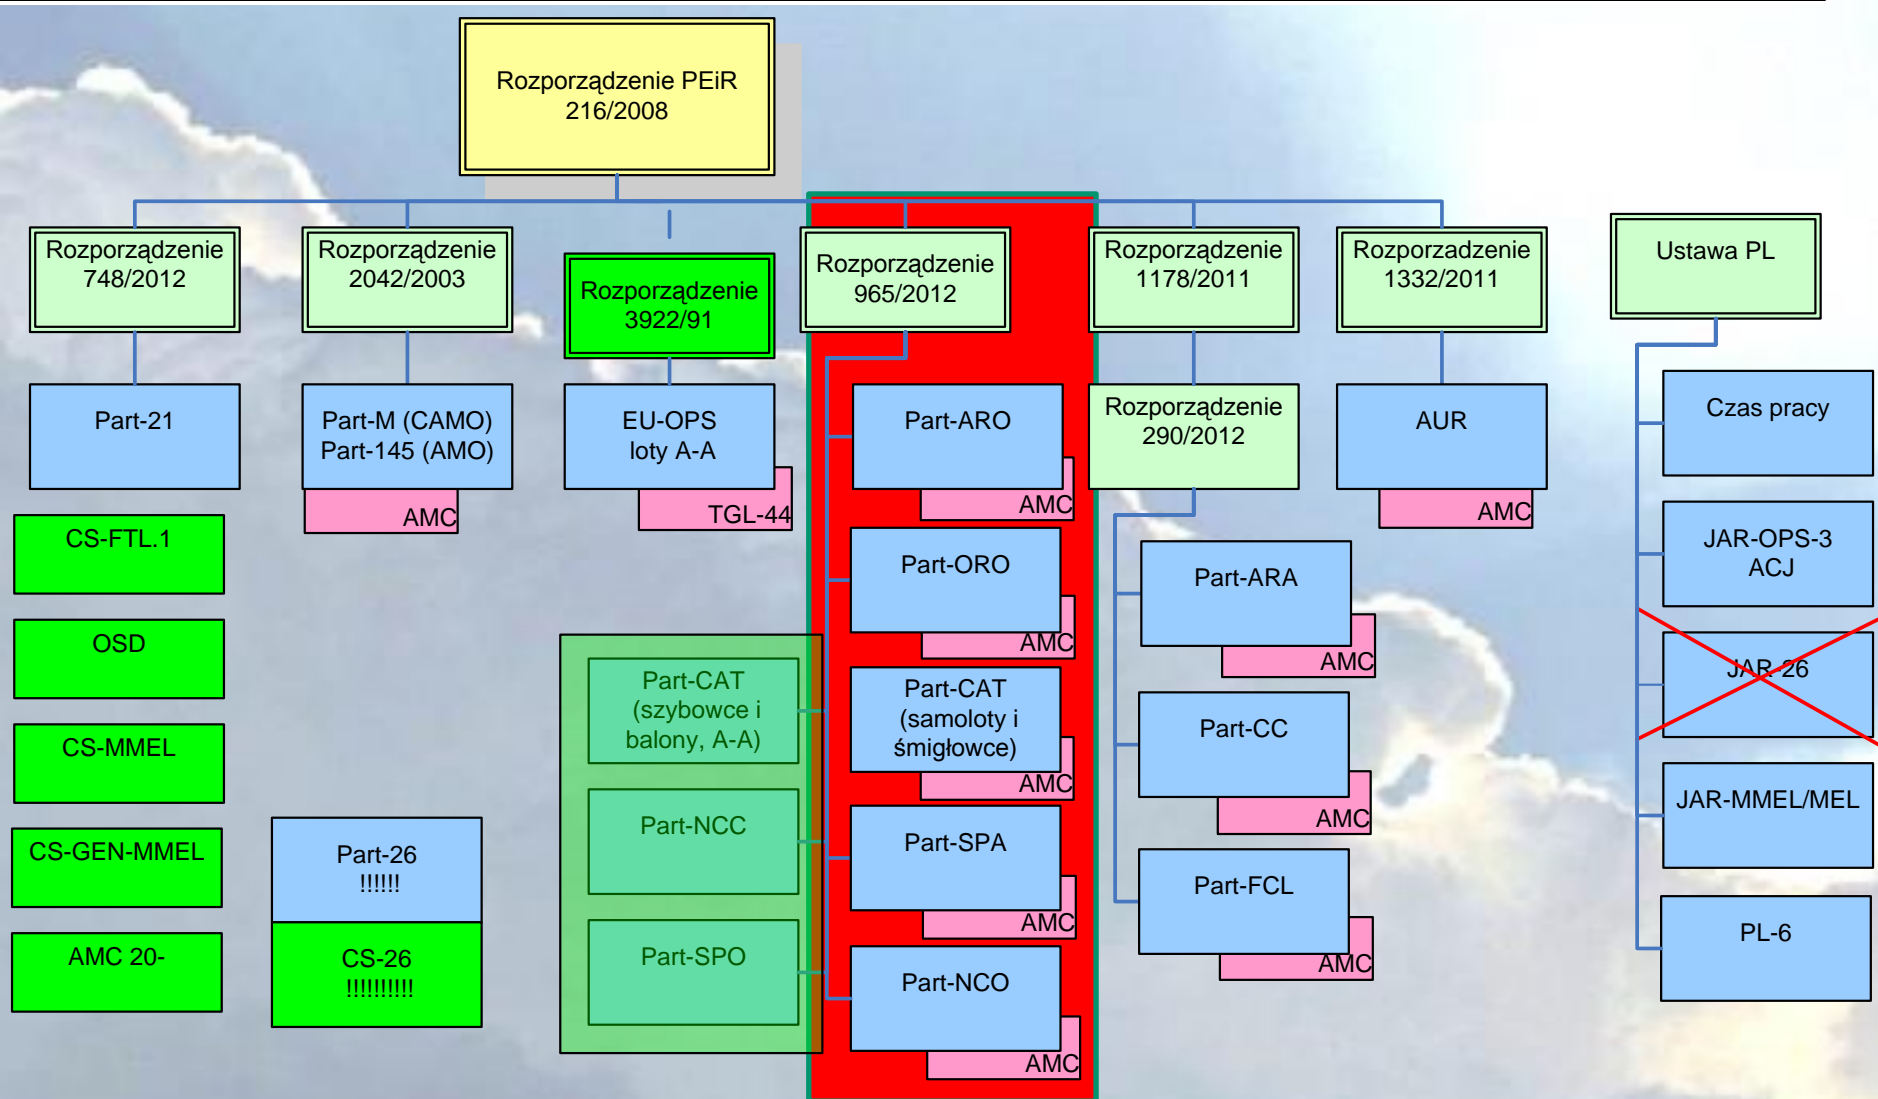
Rozporządzenie PEiR 216/2008

Rozporządzenie 748/2012

Part-21

CS-FTL.1

OSD

CS-MMEL

CS-GEN-MMEL

AMC 20-

Rozporządzenie 2042/2003

Part-M (CAMO) Part-145 (AMO)

AMC

Part-26 !!!!!!

CS-26 !!!!!!!!!!

Rozporządzenie 3922/91

EU-OPS loty A-A

TGL-44

Part-CAT (szybowce i balony, A-A)

Part-NCC

Part-SPO

Rozporządzenie 965/2012

Part-ARO

AMC

Part-ORO

AMC

Part-CAT (samoloty i śmigłowce)

AMC

Part-SPA

AMC

Part-NCO

AMC

Rozporządzenie 1178/2011

Rozporządzenie 290/2012

Part-ARA

AMC

Part-CC

AMC

Part-FCL

AMC

Rozporządzenie 1332/2011

AUR

AMC

Ustawa PL

Czas pracy

JAR-OPS-3 ACJ

JAR-26

JAR-MMEL/MEL

PL-6